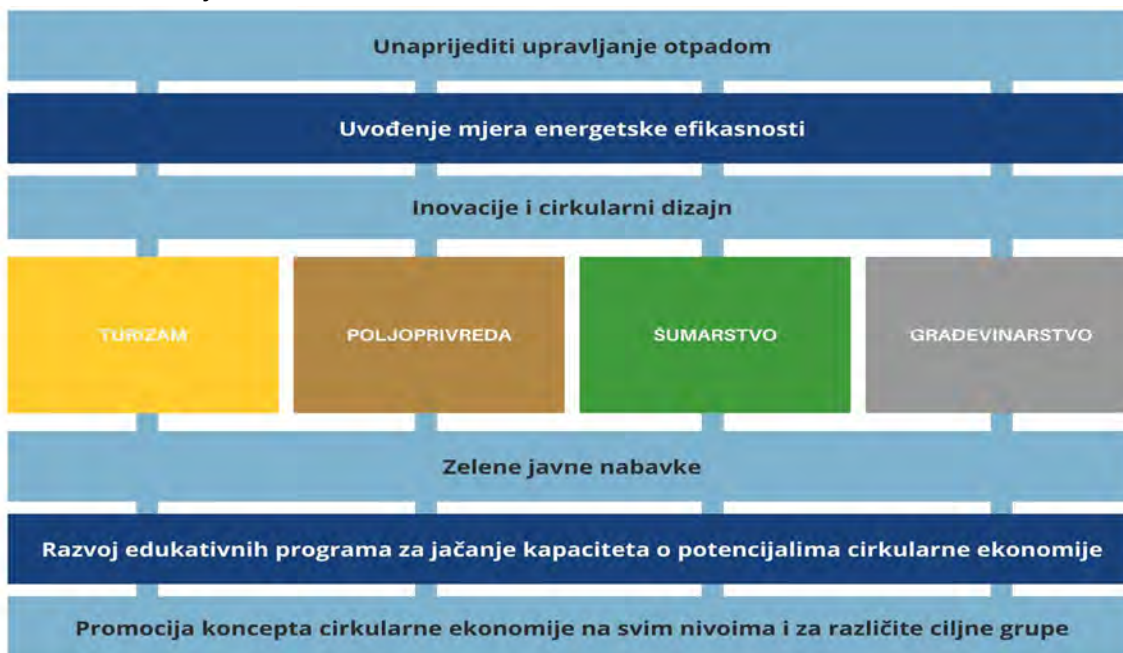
Unaprijediti upravljanje otpadom

Uvođenje mjera energetske efikasnosti

Inovacije i cirkularni dizajn

TURIZAM

POLJOPRIVREDA

ŠUMARSTVO

GRAĐEVINARSTVO

Zelene javne nabavke

Razvoj edukativnih programa za jačanje kapaciteta o potencijalima cirkularne ekonomije

Promocija koncepta cirkularne ekonomije na svim nivoima i za različite ciljne grupe